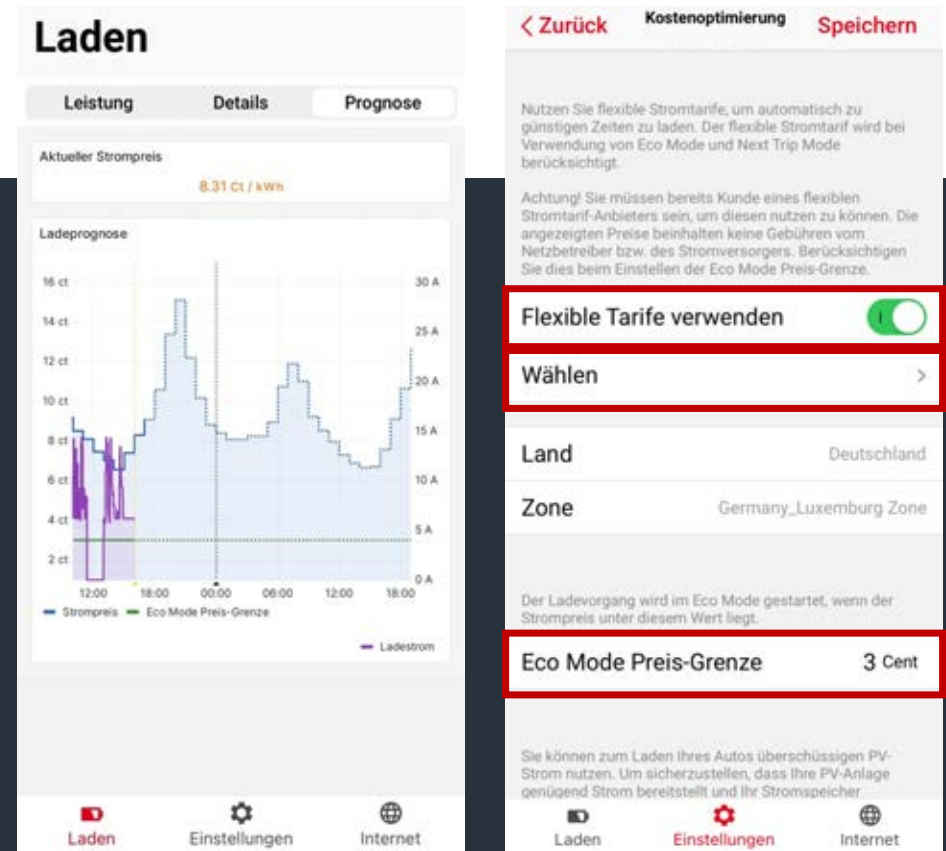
Laden

Leistung | Details | Prognose

Aktueller Strompreis

8.31 Ct / kWh

Ladeprognose

16 ct
14 ct
12 ct
10 ct
8 ct
6 ct
4 ct
2 ct

30 A
25 A
20 A
15 A
10 A
5 A
0 A

12:00 18:00 00:00 06:00 12:00 18:00

Strompreis — Eco Mode Preis-Grenze

Ladestrom

Laden | Einstellungen | Internet

< Zurück Kostenoptimierung Speichern

Nutzen Sie flexible Stromtarife, um automatisch zu günstigen Zeiten zu laden. Der flexible Stromtarif wird bei Verwendung von Eco Mode und Next Trip Mode berücksichtigt.

Achtung! Sie müssen bereits Kunde eines flexiblen Stromtarif-Anbieters sein, um diesen nutzen zu können. Die angezeigten Preise beinhalten keine Gebühren vom Netzbetreiber bzw. des Stromversorgers. Berücksichtigen Sie dies beim Einstellen der Eco Mode Preis-Grenze.

Flexible Tarife verwenden

Wählen >

Land Deutschland

Zone Germany_Luxemburg Zone

Der Ladevorgang wird im Eco Mode gestartet, wenn der Strompreis unter diesem Wert liegt.

Eco Mode Preis-Grenze 3 Cent

Sie können zum Laden Ihres Autos überschüssigen PV-Strom nutzen. Um sicherzustellen, dass Ihre PV-Anlage genügend Strom bereitstellt und Ihr Stromspeicher

Laden | Einstellungen | Internet